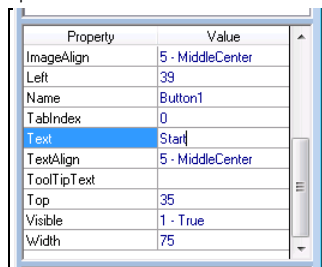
| Property | Value |
|---|---|
| ImageAlign | 5 - MiddleCenter |
| Left | 39 |
| Name | Button1 |
| TabIndex | 0 |
| Text | Start |
| TextAlign | 5 - MiddleCenter |
| ToolTipText | |
| Top | 35 |
| Visible | 1 - True |
| Width | 75 |